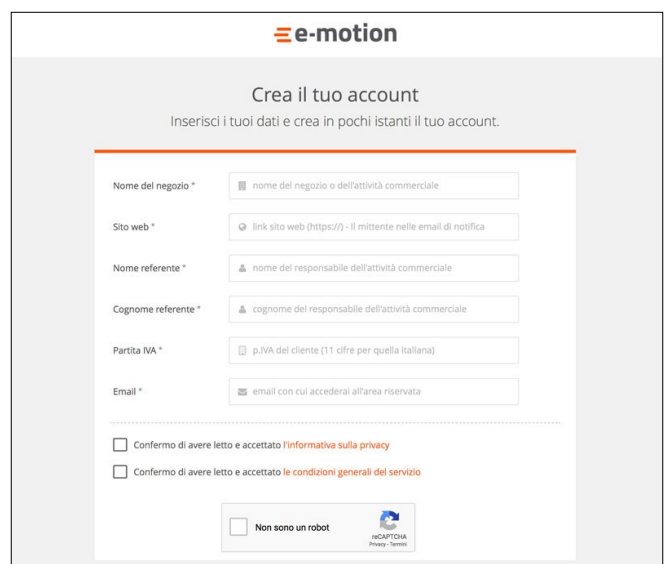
e-motion

Crea il tuo account

Inserisci i tuoi dati e crea in pochi istanti il tuo account.

Nome del negozio * nome del negozio o dell'attività commerciale

Sito web * link sito web (https://) - Il mittente nelle email di notifica

Nome referente * nome del responsabile dell'attività commerciale

Cognome referente * cognome del responsabile dell'attività commerciale

Partita IVA * p.IVA del cliente (11 cifre per quella italiana)

Email * email con cui accederai all'area riservata

Confermo di avere letto e accettato l'informativa sulla privacy

Confermo di avere letto e accettato le condizioni generali del servizio

Non sono un robot

reCAPTCHA
Privacy - Termini